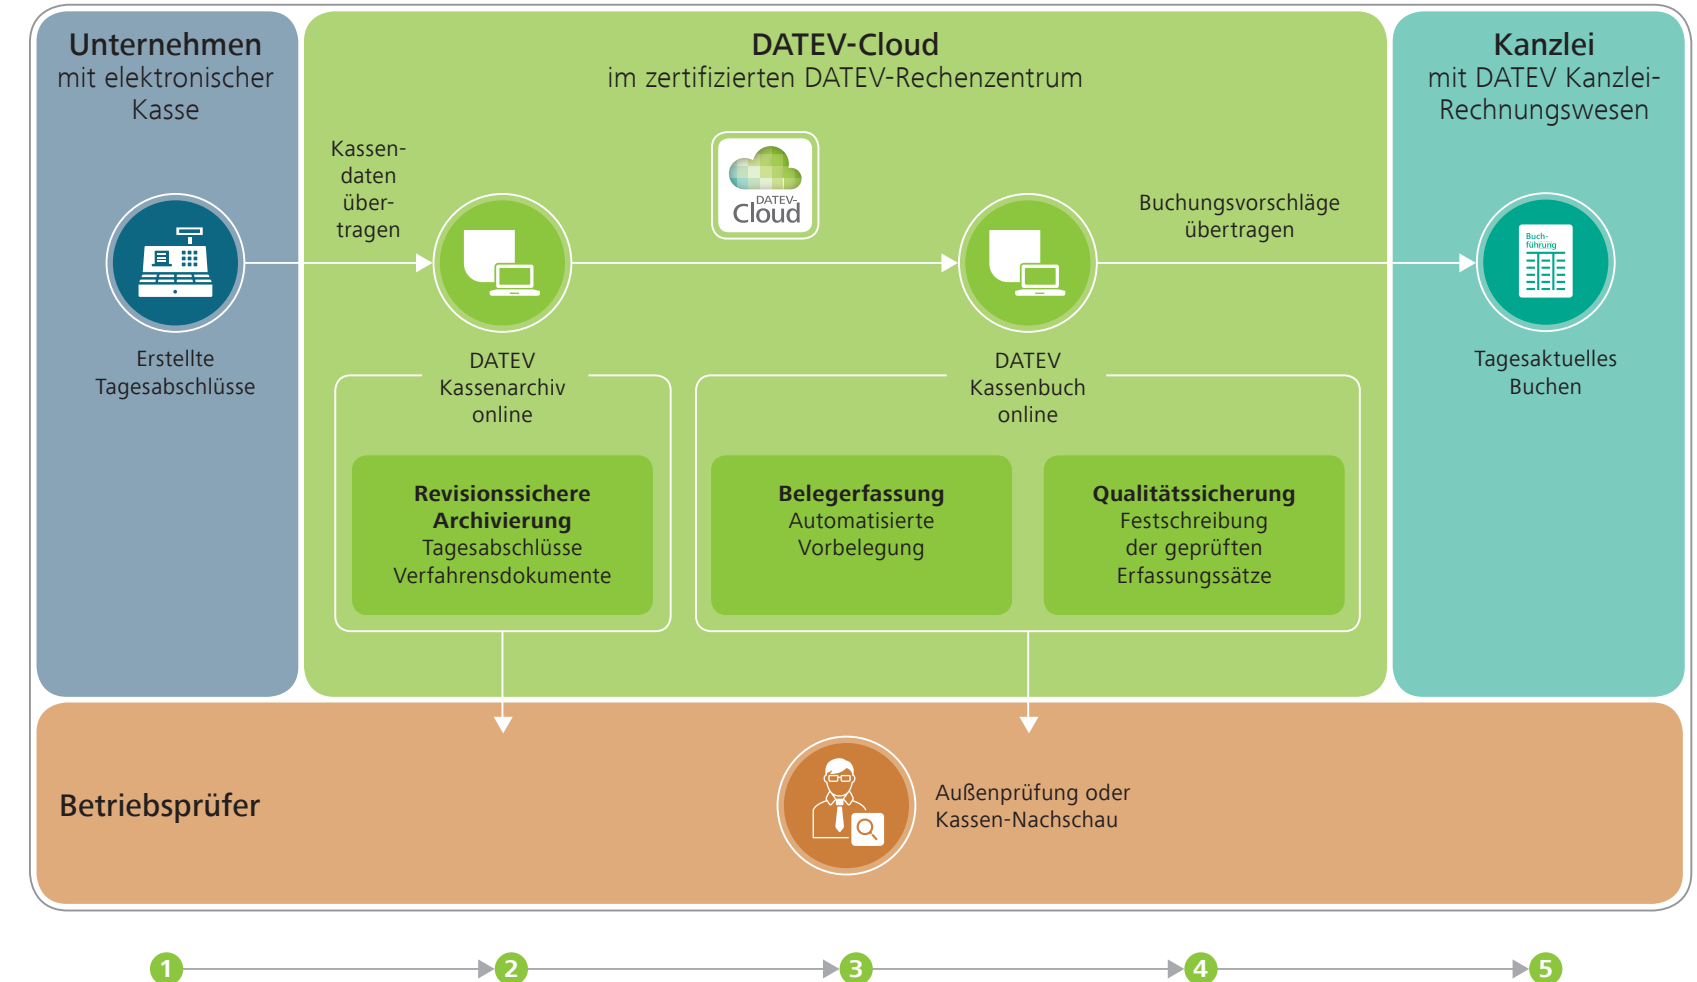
Unternehmen
mit elektronischer Kasse

DATEV-Cloud
im zertifizierten DATEV-Rechenzentrum

Kanzlei
mit DATEV Kanzlei-Rechnungswesen

Kassendaten übertragen

DATEV-Cloud

Buchungsvorschläge übertragen

Buchführung

Erstellte Tagesabschlüsse

DATEV Kassenarchiv online

DATEV Kassenbuch online

Tagesaktuelles Buchen

**Revisionssichere Archivierung**
Tagesabschlüsse
Verfahrensdokumente

**Belegerfassung**
Automatisierte Vorbelegung

**Qualitätssicherung**
Festschreibung der geprüften Erfassungssätze

Betriebsprüfer

Außenprüfung oder Kassen-Nachschau

1 2 3 4 5